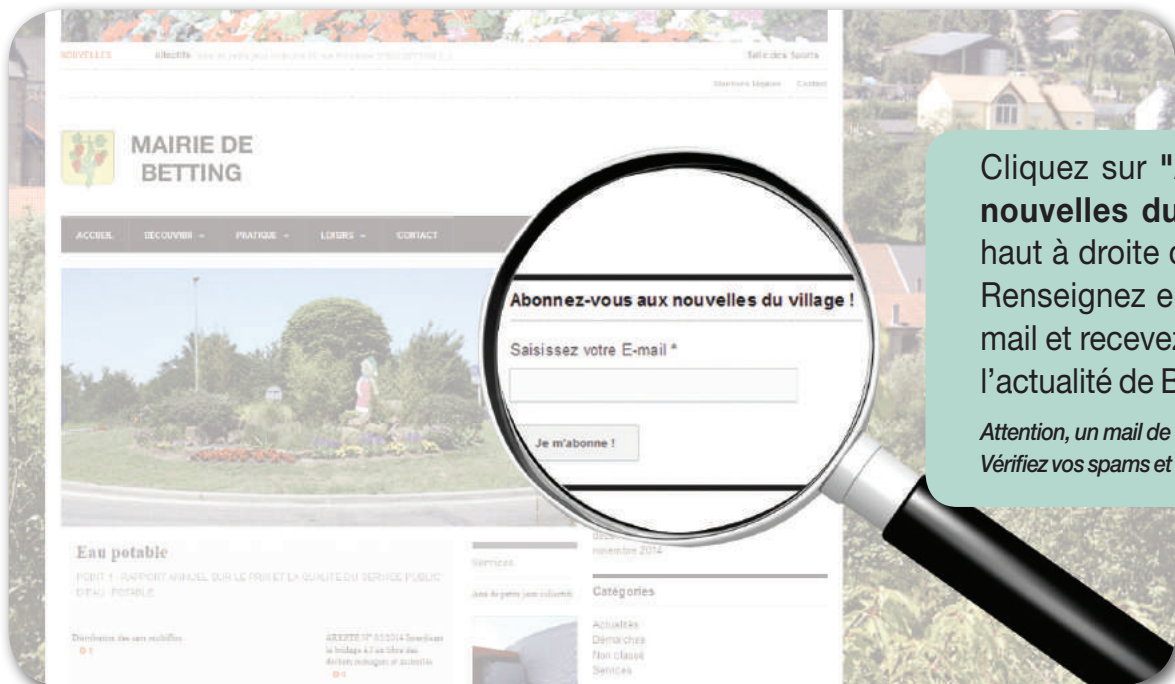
NOUVELLES

Salle des Sports

Mentions légales Contact

MAIRIE DE BETTING

ACCUEIL DECOUVRIR PRATIQUE LOISIRS CONTACT

Abonnez-vous aux nouvelles du village !

Saisissez votre E-mail *

Je m'abonne !

Cliquez sur "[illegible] nouvelles du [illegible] haut à droite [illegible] Renseignez e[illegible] mail et recevez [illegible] l'actualité de B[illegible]

Attention, un mail de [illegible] Vérifiez vos spams et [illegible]

Eau potable

POINT 1 : RAPPORT ANNUEL SUR LE PRIX ET LA QUALITE DU SERVICE PUBLIC D'EAU POTABLE

Services

novembre 2014

Catégories

Actualités
Démarches
Non classé
Services